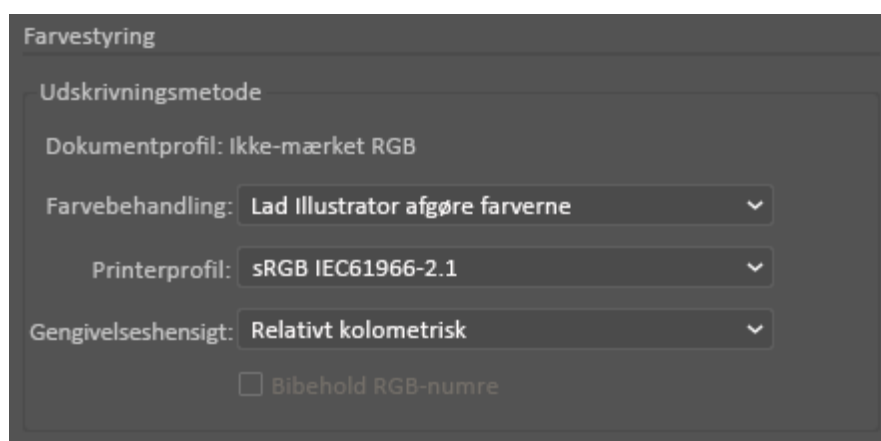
Farvestyring

Udskrivningsmetode

Dokumentprofil: Ikke-mærket RGB

Farvebehandling: Lad Illustrator afgøre farverne

Printerprofil: sRGB IEC61966-2.1

Gengivelseshensigt: Relativt kolometrisk

Bibehold RGB-numre